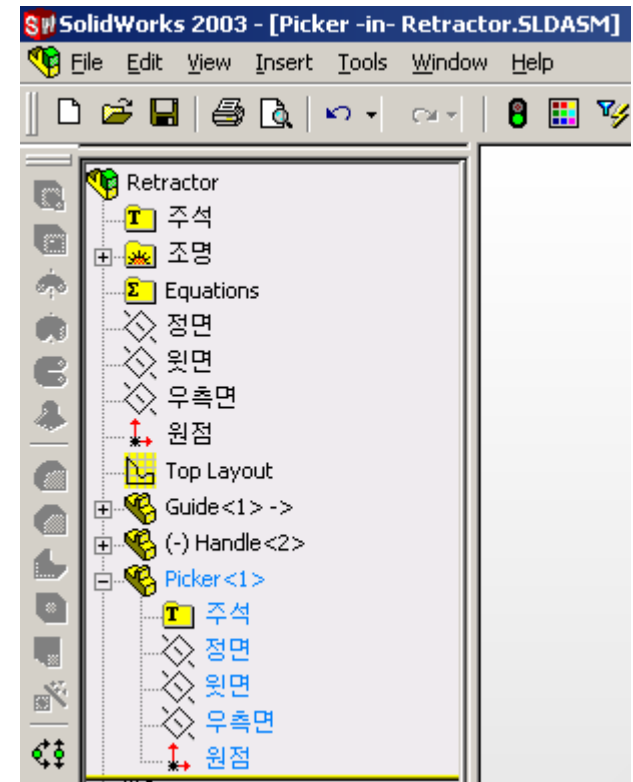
SolidWorks 2003 - [Picker -in- Retractor.SLDASM]
File Edit View Insert Tools Window Help

Retractor
주석
조명
Equations
정면
윗면
우측면
원점
Top Layout
Guide<1> ->
(-) Handle<2>
Picker<1>
주석
정면
윗면
우측면
원점